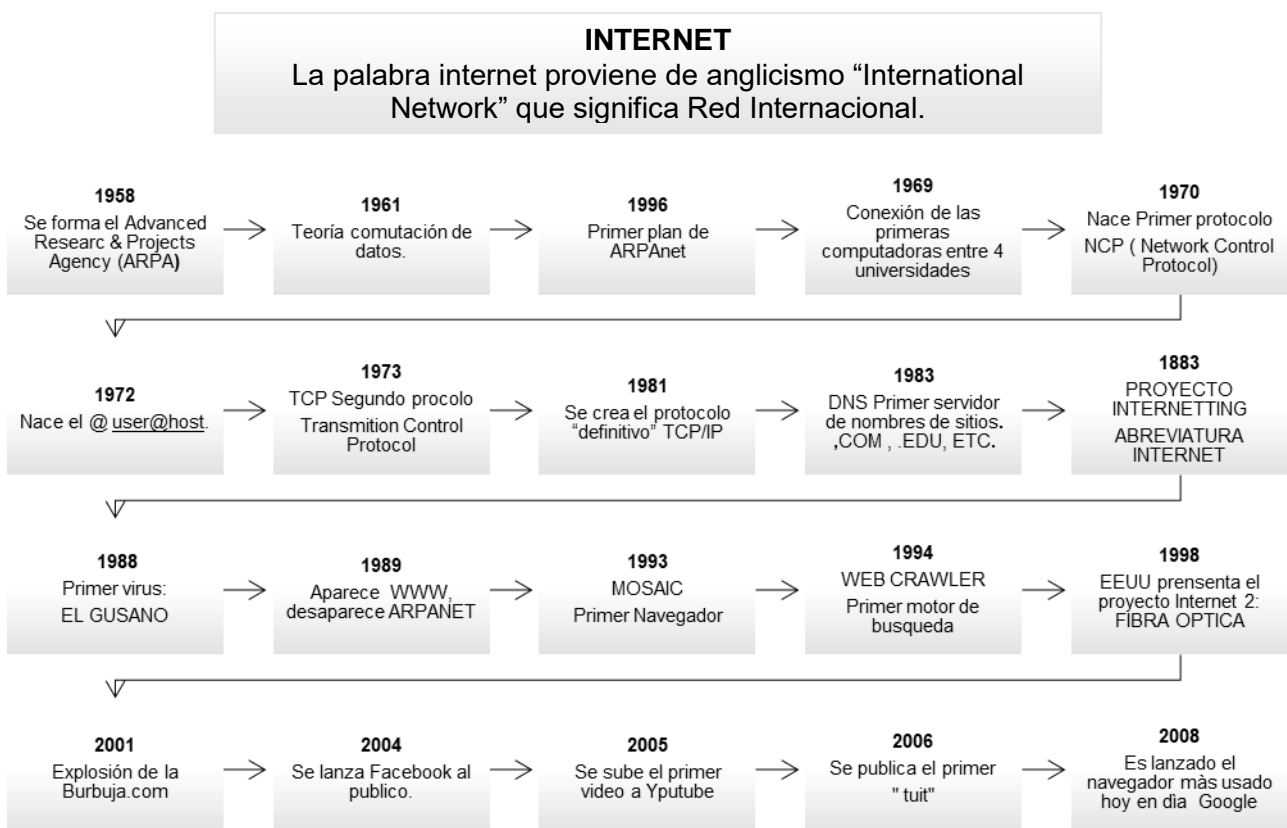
**INTERNET**

La palabra internet proviene de anglicismo “International Network” que significa Red Internacional.

**1958**
Se forma el Advanced Researc & Projects Agency (ARPA)

**1961**
Teoría comutación de datos.

**1996**
Primer plan de ARPAnet

**1969**
Conexión de las primeras computadoras entre 4 universidades

**1970**
Nace Primer protocolo NCP ( Network Control Protocol)

**1972**
Nace el @ user@host.

**1973**
TCP Segundo procolo
Transmition Control Protocol

**1981**
Se crea el protocolo “definitivo” TCP/IP

**1983**
DNS Primer servidor de nombres de sitios. ,COM , .EDU, ETC.

**1883**
PROYECTO INTERNETTING
ABREVIATURA INTERNET

**1988**
Primer virus:
EL GUSANO

**1989**
Aparece WWW, desaparece ARPANET

**1993**
MOSAIC
Primer Navegador

**1994**
WEB CRAWLER
Primer motor de busqueda

**1998**
EEUU prensenta el proyecto Internet 2: FIBRA OPTICA

**2001**
Explosión de la Burbuja.com

**2004**
Se lanza Facebook al publico.

**2005**
Se sube el primer video a Yputube

**2006**
Se publica el primer " tuit"

**2008**
Es lanzado el navegador màs usado hoy en dìa Google